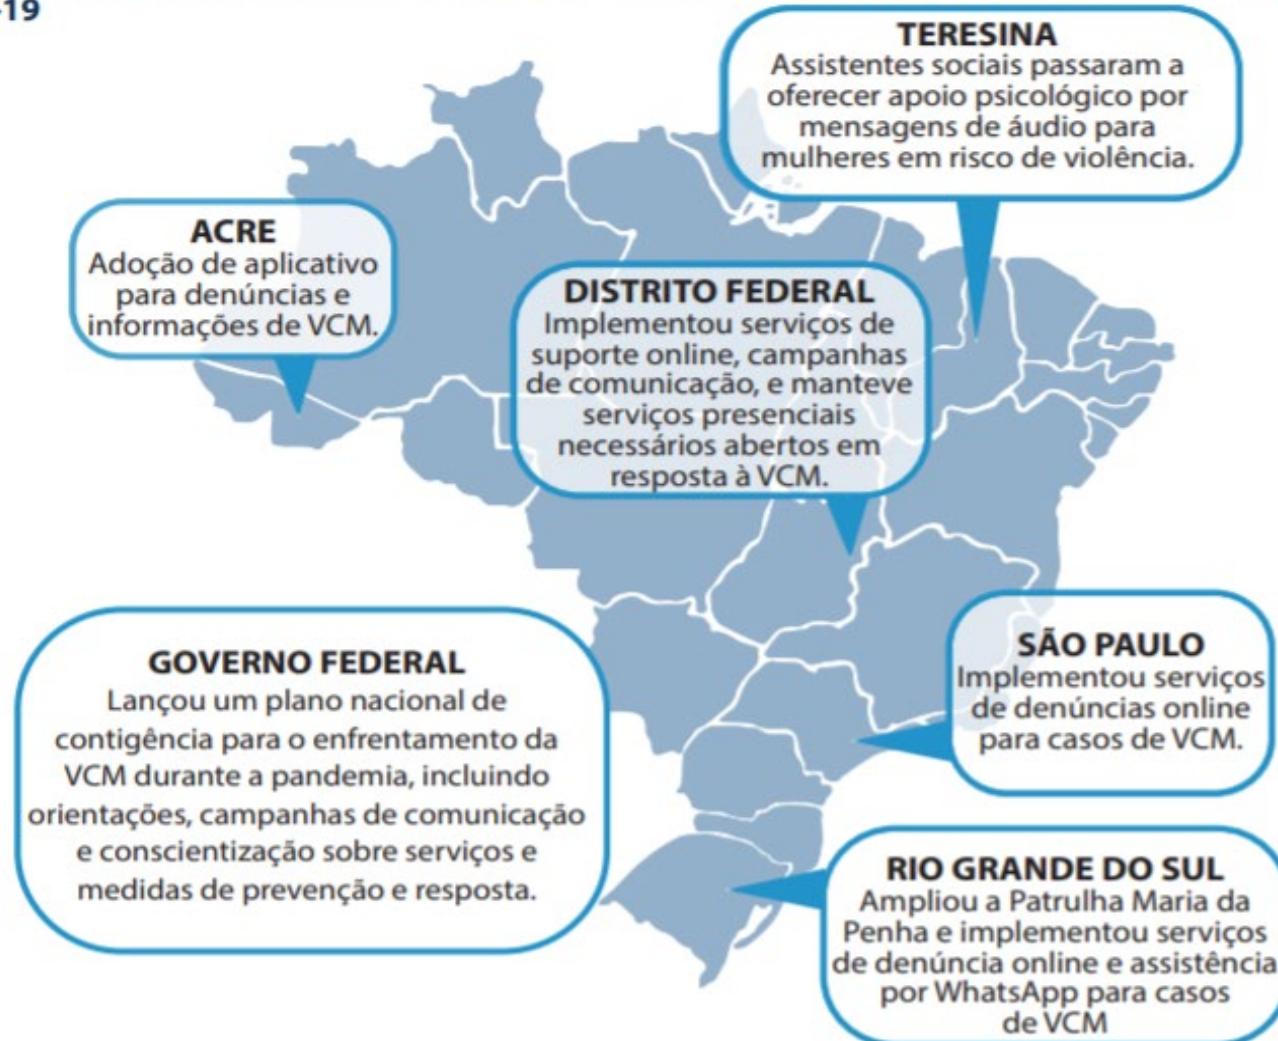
-19

TERESINA
Assistentes sociais passaram a oferecer apoio psicológico por mensagens de áudio para mulheres em risco de violência.

ACRE
Adoção de aplicativo para denúncias e informações de VCM.

DISTRITO FEDERAL
Implementou serviços de suporte online, campanhas de comunicação, e manteve serviços presenciais necessários abertos em resposta à VCM.

GOVERNO FEDERAL
Lançou um plano nacional de contigência para o enfrentamento da VCM durante a pandemia, incluindo orientações, campanhas de comunicação e conscientização sobre serviços e medidas de prevenção e resposta.

SÃO PAULO
Implementou serviços de denúncias online para casos de VCM.

RIO GRANDE DO SUL
Ampliou a Patrulha Maria da Penha e implementou serviços de denúncia online e assistência por WhatsApp para casos de VCM